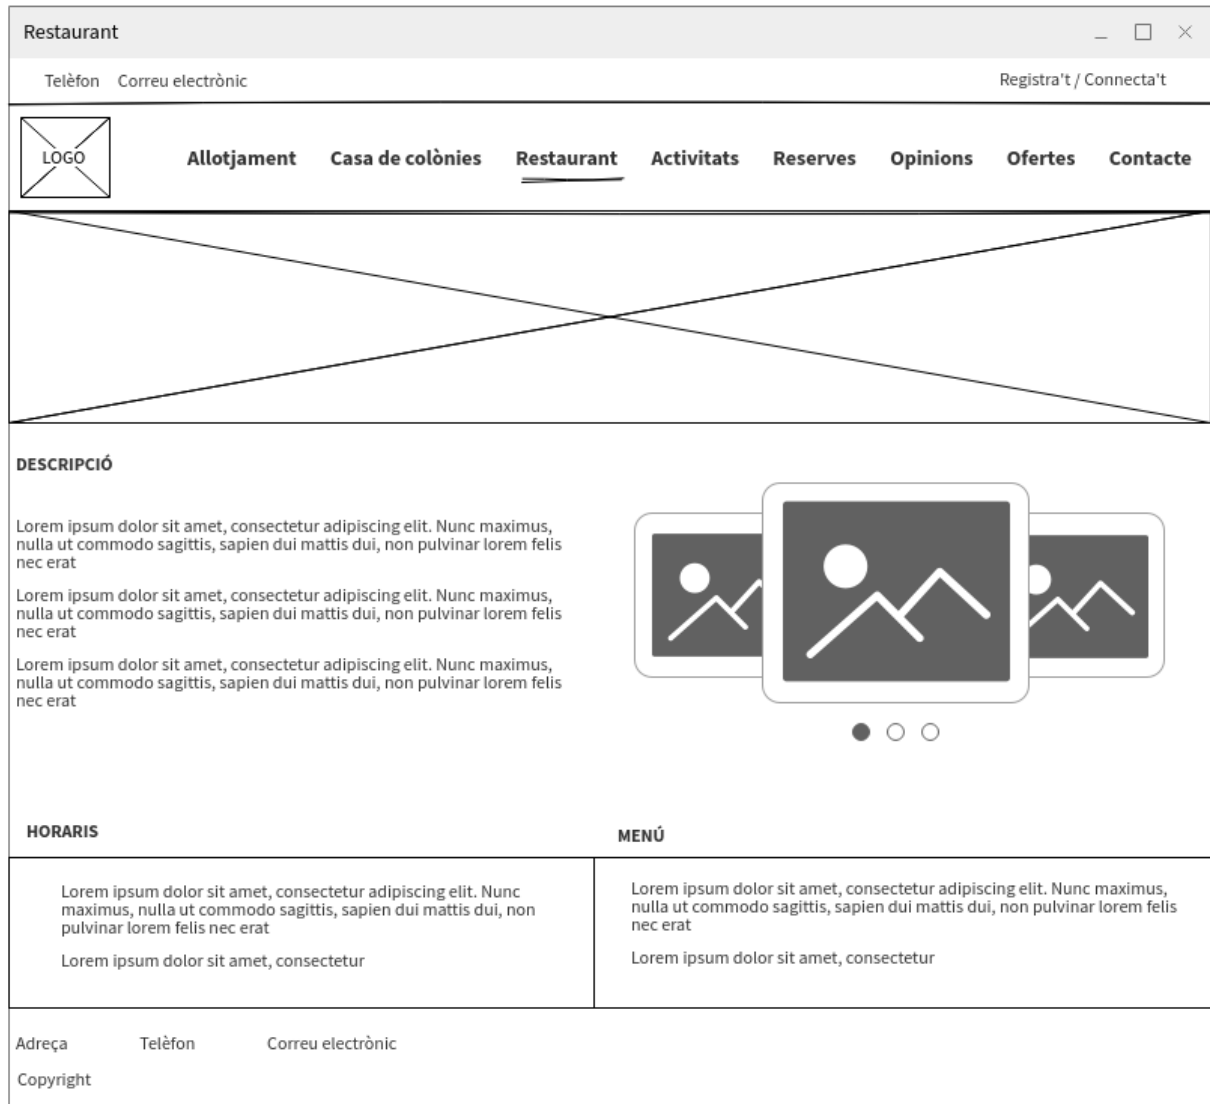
Restaurant

Telèfon Correu electrònic

Registra't / Connecta't

LOGO

Allotjament Casa de colònies Restaurant Activitats Reserves Opinions Ofertes Contacte

DESCRIPCIÓ

Lorem ipsum dolor sit amet, consectetur adipiscing elit. Nunc maximus, nulla ut commodo sagittis, sapien dui mattis dui, non pulvinar lorem felis nec erat

Lorem ipsum dolor sit amet, consectetur adipiscing elit. Nunc maximus, nulla ut commodo sagittis, sapien dui mattis dui, non pulvinar lorem felis nec erat

Lorem ipsum dolor sit amet, consectetur adipiscing elit. Nunc maximus, nulla ut commodo sagittis, sapien dui mattis dui, non pulvinar lorem felis nec erat

HORARIS

Lorem ipsum dolor sit amet, consectetur adipiscing elit. Nunc maximus, nulla ut commodo sagittis, sapien dui mattis dui, non pulvinar lorem felis nec erat

Lorem ipsum dolor sit amet, consectetur

MENÚ

Lorem ipsum dolor sit amet, consectetur adipiscing elit. Nunc maximus, nulla ut commodo sagittis, sapien dui mattis dui, non pulvinar lorem felis nec erat

Lorem ipsum dolor sit amet, consectetur

Adreça Telèfon Correu electrònic

Copyright